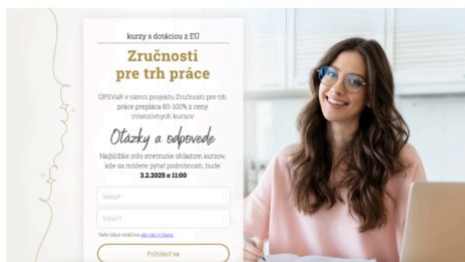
kurzy s dotáciou z EU

Zručnosti pre trh práce

ÚPSVaR v rámci projektu Zručnosti pre trh práce prepláca 80-100% z ceny intenzívnych kurzov

Otázky a odpovede

Najbližšie info stretnutie ohľadom kurzov, kde sa môžete pýtať podrobnosti, bude 3.2.2025 o 11:00

Meno*

Email*

Vaše údaje chránime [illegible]

Prihlásiť sa